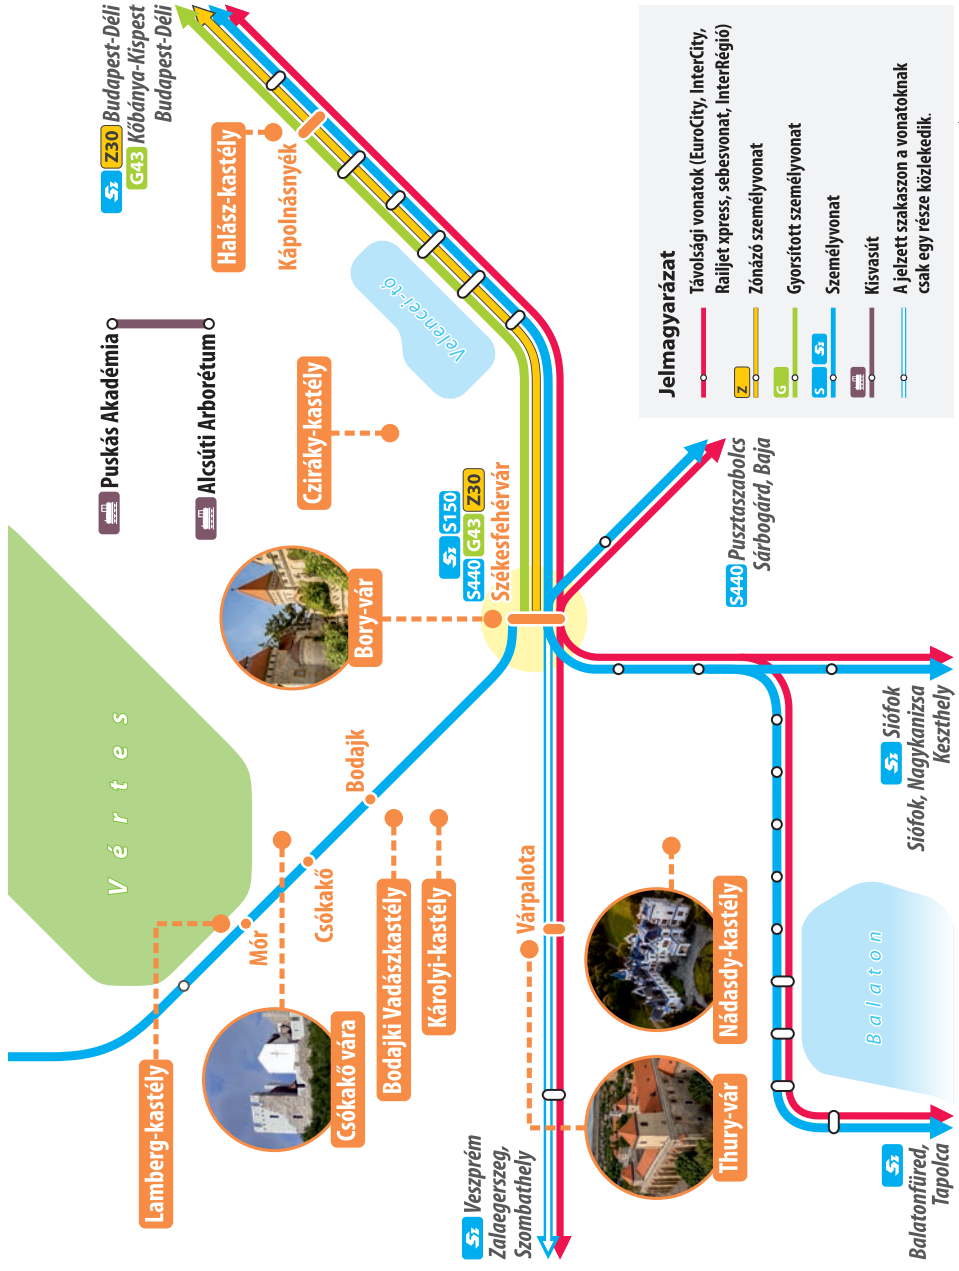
Budapest-Déli
Z30 Kőbánya-Kispest
G43 Budapest-Déli

Halász-kastély
Kápolnásnyék

Puskás Akadémia
Alcsúti Arborétum

Velencei-tó

Cziráky-kastély

S150
S440 G43 Z30
Székesfehérvár

Bory-vár

Vértes

Bodajk
Csókakő
Mór
Bodajki Vadászkastély
Károlyi-kastély
Lamberg-kastély
Csókakő vára

Várpalota

S440 Pusztaszabolcs
Sárbogárd, Baja

Siófok
Siófok, Nagykanizsa
Keszthely

Nádasdy-kastély
Thury-vár

Balaton

Veszprém
Zalaegerszeg,
Szombathely

Balatonfüred,
Tapolca

Jelmagyarázat
Távolsági vonatok (EuroCity, InterCity, Railjet xpress, sebesvonat, InterRégió)
Z Zónázó személyvonat
G Gyorsított személyvonat
S Személyvonat
Kisvasút
A jelzett szakaszon a vonatoknak csak egy része közlekedik.